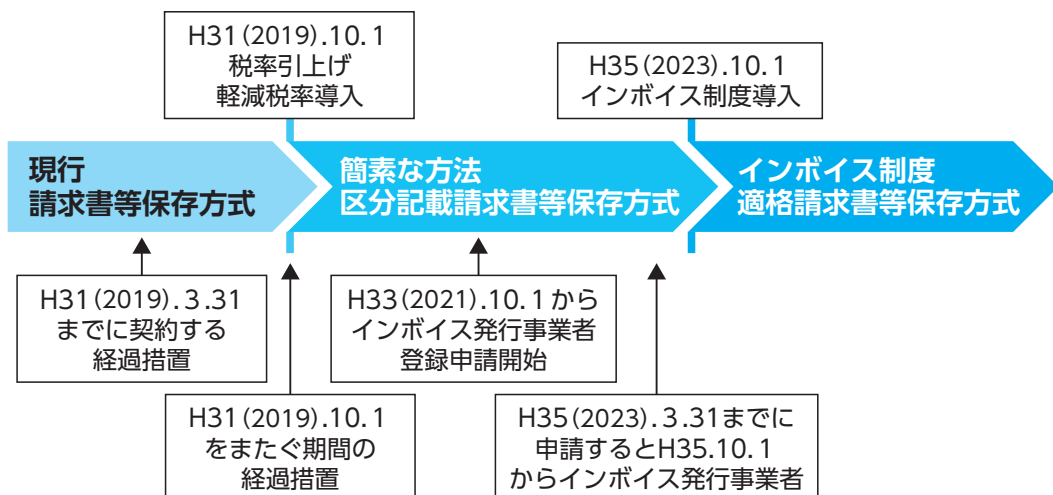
H31(2019).10.1
税率引上げ
軽減税率導入

H35(2023).10.1
インボイス制度導入

現行
請求書等保存方式

簡素な方法
区分記載請求書等保存方式

インボイス制度
適格請求書等保存方式

H31(2019).3.31
までに契約する
経過措置

H33(2021).10.1から
インボイス発行事業者
登録申請開始

H31(2019).10.1
をまたぐ期間の
経過措置

H35(2023).3.31までに
申請するとH35.10.1
からインボイス発行事業者